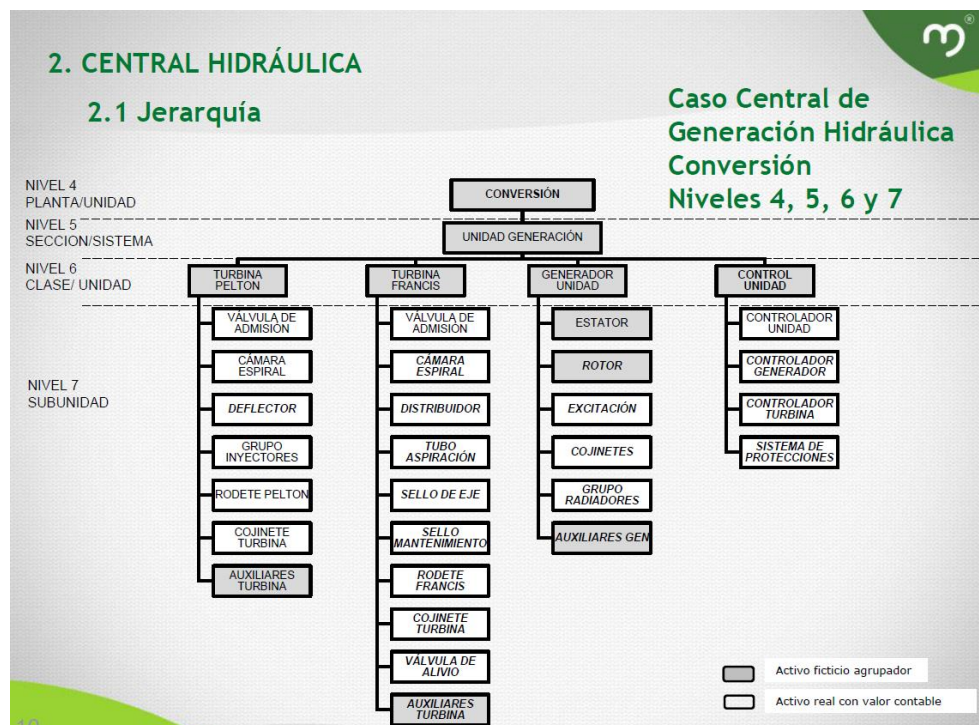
2. CENTRAL HIDRÁULICA

2.1 Jerarquía

Caso Central de Generación Hidráulica Conversión Niveles 4, 5, 6 y 7

NIVEL 4 PLANTA/UNIDAD

NIVEL 5 SECCION/SISTEMA

NIVEL 6 CLASE/ UNIDAD

NIVEL 7 SUBUNIDAD

CONVERSIÓN

UNIDAD GENERACIÓN

TURBINA PELTON

VÁLVULA DE ADMISIÓN

CÁMARA ESPIRAL

DEFLECTOR

GRUPO INYECTORES

RODETE PELTON

COJINETE TURBINA

AUXILIARES TURBINA

TURBINA FRANCIS

VÁLVULA DE ADMISIÓN

CÁMARA ESPIRAL

DISTRIBUIDOR

TUBO ASPIRACIÓN

SELLO DE EJE

SELLO MANTENIMIENTO

RODETE FRANCIS

COJINETE TURBINA

VÁLVULA DE ALIVIO

AUXILIARES TURBINA

GENERADOR UNIDAD

ESTATOR

ROTOR

EXCITACIÓN

COJINETES

GRUPO RADIADORES

AUXILIARES GEN

CONTROL UNIDAD

CONTROLADOR UNIDAD

CONTROLADOR GENERADOR

CONTROLADOR TURBINA

SISTEMA DE PROTECCIONES

Activo ficticio agrupador

Activo real con valor contable

10